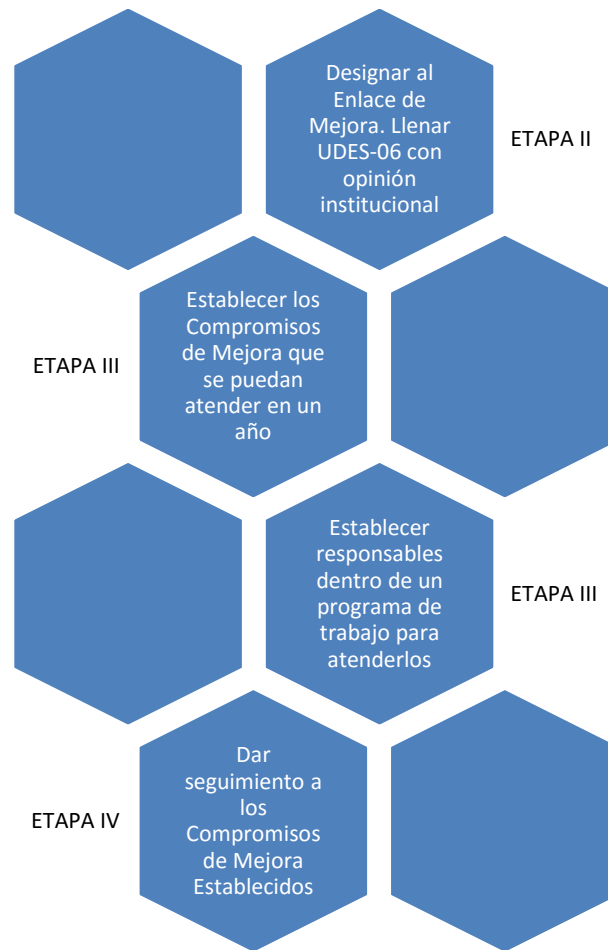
Designar al Enlace de Mejora. Llenar UDES-06 con opinión institucional

ETAPA II

ETAPA III

Establecer los Compromisos de Mejora que se puedan atender en un año

Establecer responsables dentro de un programa de trabajo para atenderlos

ETAPA III

ETAPA IV

Dar seguimiento a los Compromisos de Mejora Establecidos